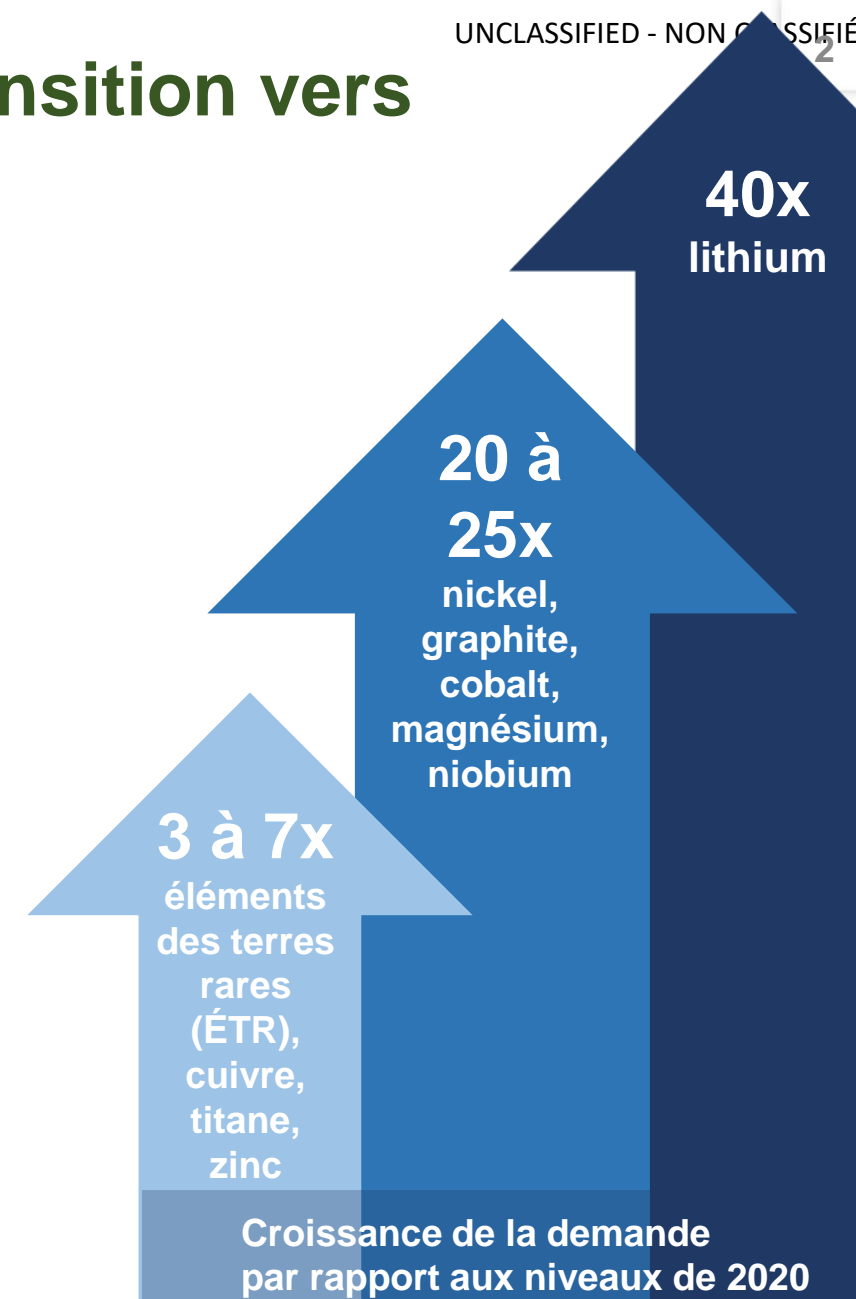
UNCLASSIFIED - NON C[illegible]SSIFIÉ

2

nsition vers

40x
lithium

20 à 25x
nickel, graphite, cobalt, magnésium, niobium

3 à 7x
éléments des terres rares (ÉTR), cuivre, titane, zinc

Croissance de la demande par rapport aux niveaux de 2020